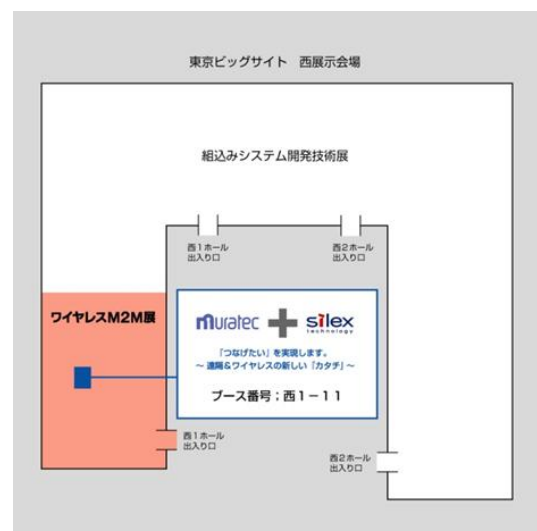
東京ビッグサイト　西展示会場

組込みシステム開発技術展

西１ホール
出入り口

西２ホール
出入り口

ワイヤレスM2M展

muratec

silex
technology

「つなげたい」を実現します。
～ 遠隔＆ワイヤレスの新しい「カタチ」～

ブース番号：西１－１１

西１ホール
出入り口

西２ホール
出入り口